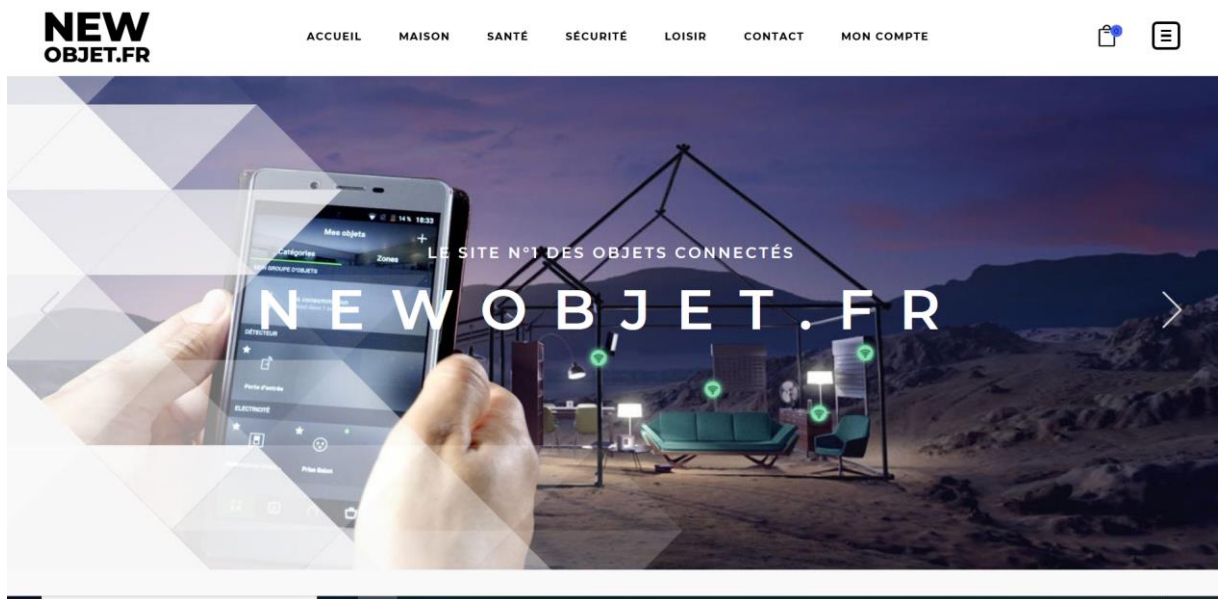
NEW
OBJET.FR

ACCUEIL MAISON SANTÉ SÉCURITÉ LOISIR CONTACT MON COMPTE

Mes objets
Catégories
Zones
MON GROUPE D'OBJETS
DÉTECTEUR
Porte d'entrée
ÉLECTRICITÉ
Prise Salon

LE SITE N°1 DES OBJETS CONNECTÉS

NEWOBJET.FR